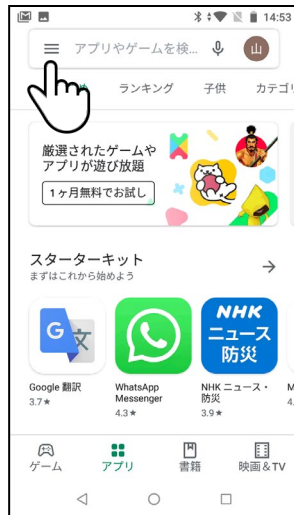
14:53

アプリやゲームを検...

山

ランキング 子供 カテゴリ

厳選されたゲームやアプリが遊び放題

1ヶ月無料でお試し

スターターキット

まずはこれから始めよう

G 文

NHK ニュース 防災

Google 翻訳
3.7★

WhatsApp Messenger
4.3★

NHK ニュース・防災
3.9★

M
4

ゲーム アプリ 書籍 映画＆TV